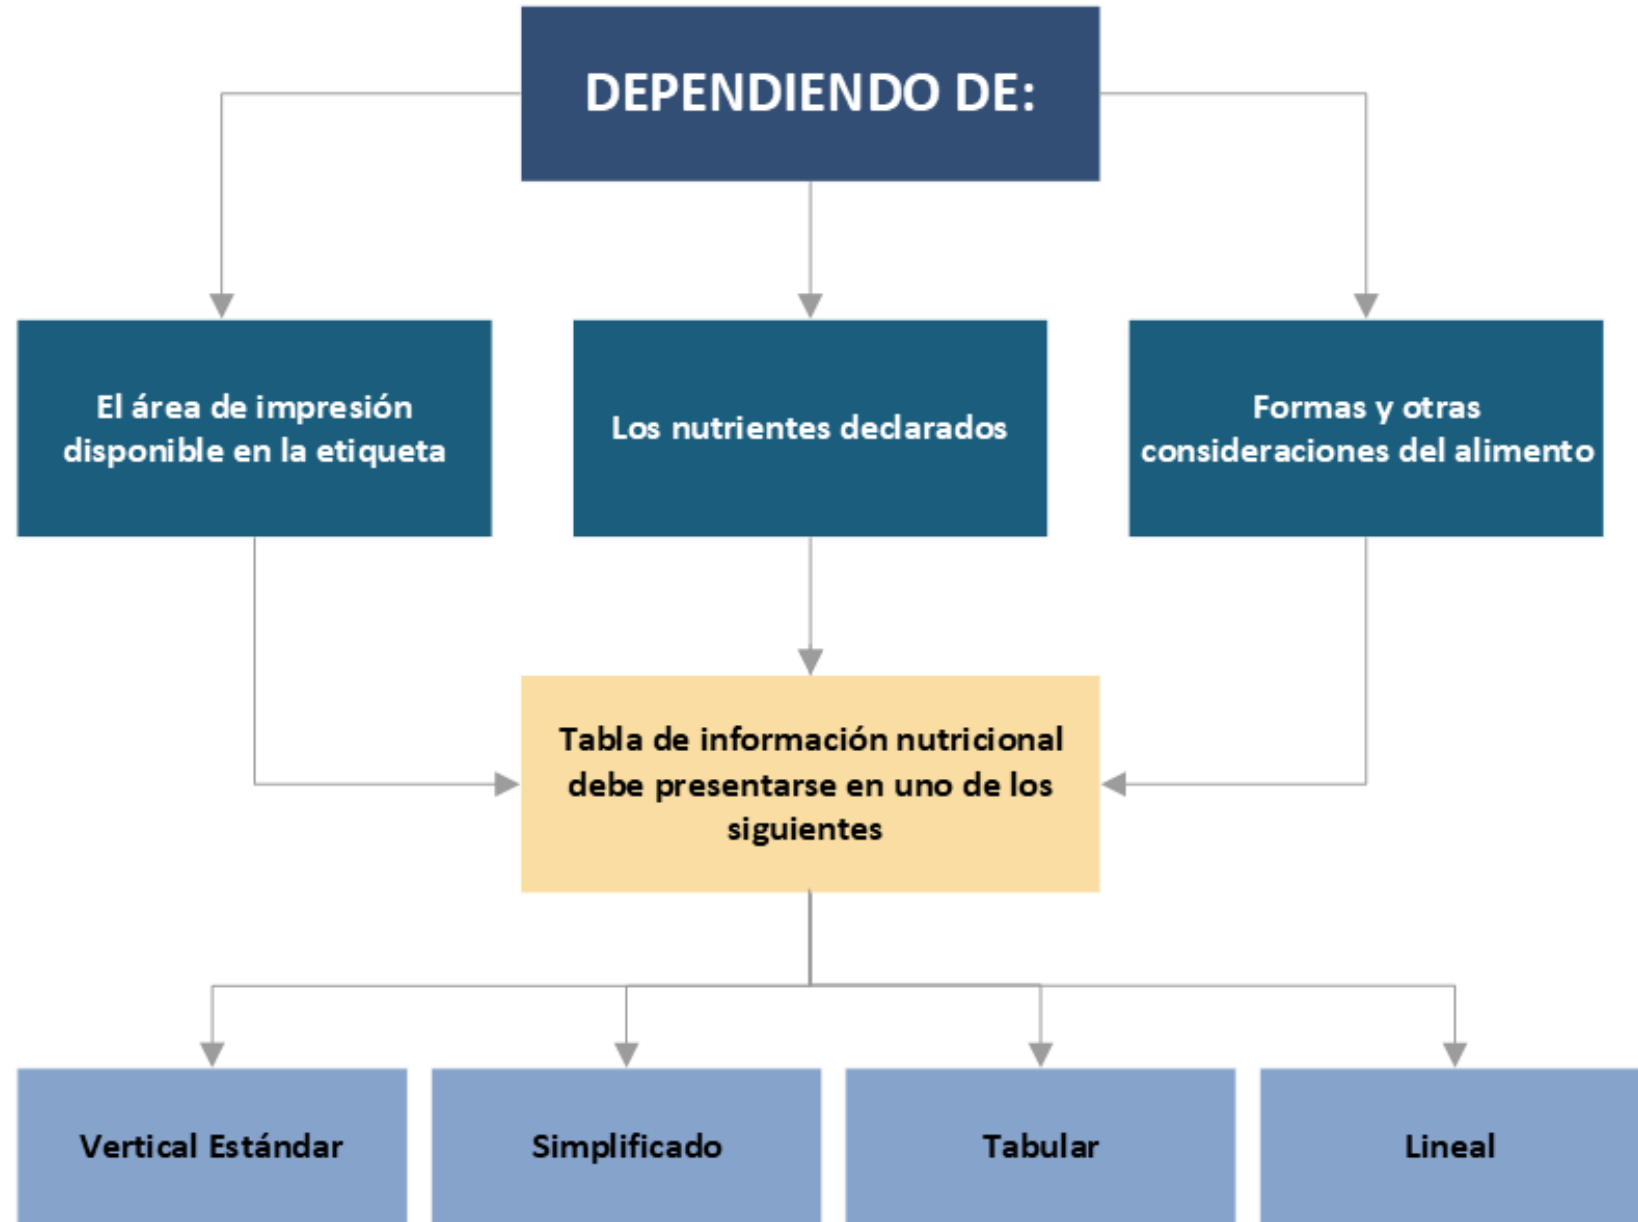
DEPENDIENDO DE:

El área de impresión disponible en la etiqueta

Los nutrientes declarados

Formas y otras consideraciones del alimento

Tabla de información nutricional debe presentarse en uno de los siguientes

Vertical Estándar

Simplificado

Tabular

Lineal